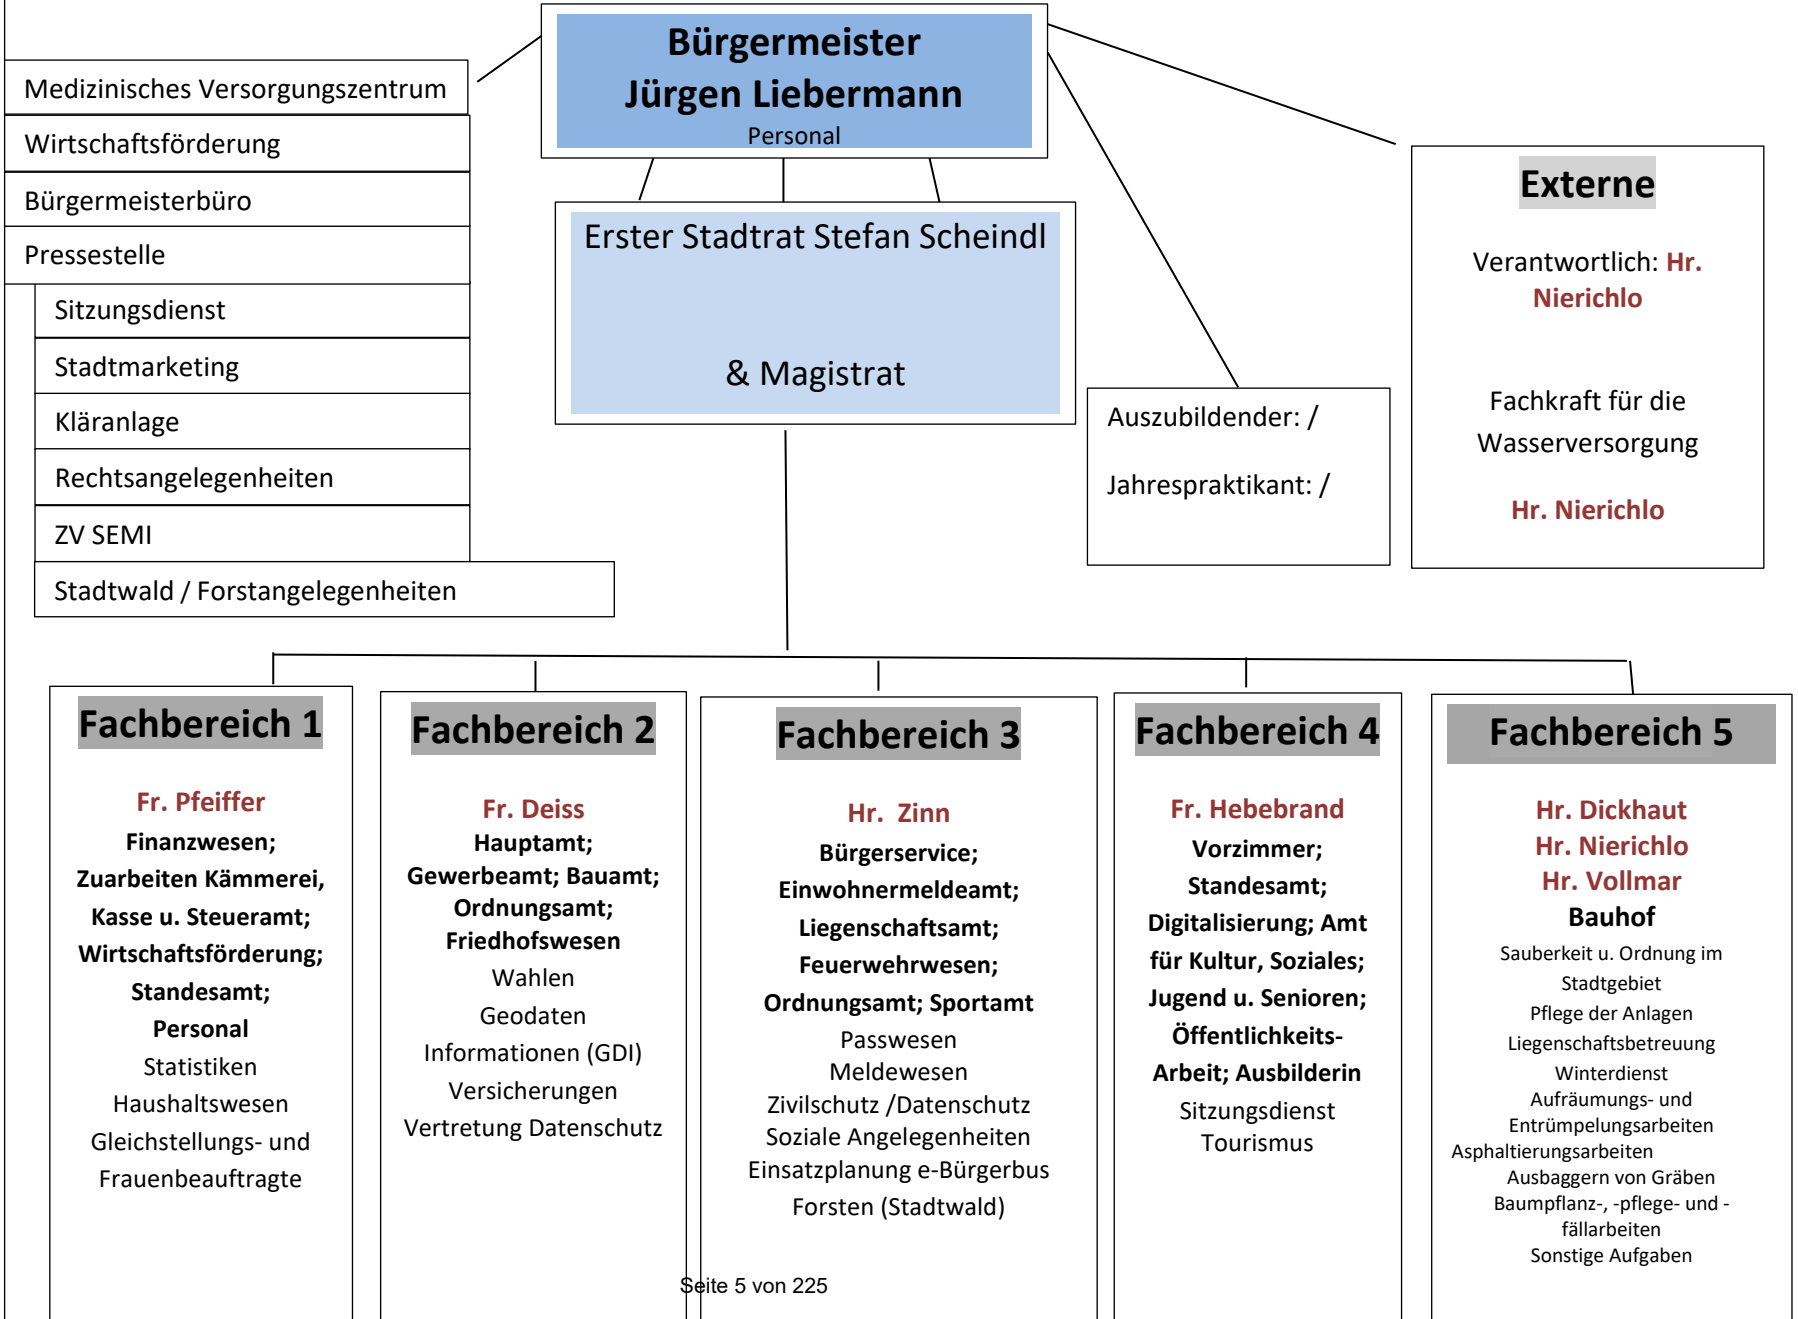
Bürgermeister
Jürgen Liebermann
Personal

Medizinisches Versorgungszentrum
Wirtschaftsförderung
Bürgermeisterbüro
Pressestelle
Sitzungsdienst
Stadtmarketing
Kläranlage
Rechtsangelegenheiten
ZV SEMI
Stadtwald / Forstangelegenheiten

Erster Stadtrat Stefan Scheindl

& Magistrat

Auszubildender: /

Jahrespraktikant: /

Externe

Verantwortlich: Hr. Nierichlo

Fachkraft für die Wasserversorgung

Hr. Nierichlo

Fachbereich 1

Fr. Pfeiffer
Finanzwesen;
Zuarbeiten Kämmerei,
Kasse u. Steueramt;
Wirtschaftsförderung;
Standesamt;
Personal
Statistiken
Haushaltswesen
Gleichstellungs- und Frauenbeauftragte

Fachbereich 2

Fr. Deiss
Hauptamt;
Gewerbeamt; Bauamt;
Ordnungsamt;
Friedhofswesen
Wahlen
Geodaten
Informationen (GDI)
Versicherungen
Vertretung Datenschutz

Fachbereich 3

Hr. Zinn
Bürgerservice;
Einwohnermeldeamt;
Liegenschaftsamt;
Feuerwehrwesen;
Ordnungsamt; Sportamt
Passwesen
Meldewesen
Zivilschutz /Datenschutz
Soziale Angelegenheiten
Einsatzplanung e-Bürgerbus
Forsten (Stadtwald)

Fachbereich 4

Fr. Hebebrand
Vorzimmer;
Standesamt;
Digitalisierung; Amt für Kultur, Soziales;
Jugend u. Senioren;
Öffentlichkeits-Arbeit; Ausbilderin
Sitzungsdienst
Tourismus

Fachbereich 5

Hr. Dickhaut
Hr. Nierichlo
Hr. Vollmar
Bauhof
Sauberkeit u. Ordnung im Stadtgebiet
Pflege der Anlagen
Liegenschaftsbetreuung
Winterdienst
Aufräumungs- und Entrümpelungsarbeiten
Asphaltierungsarbeiten
Ausbaggern von Gräben
Baumpflanz-, -pflege- und -fällarbeiten
Sonstige Aufgaben

Seite 5 von 225